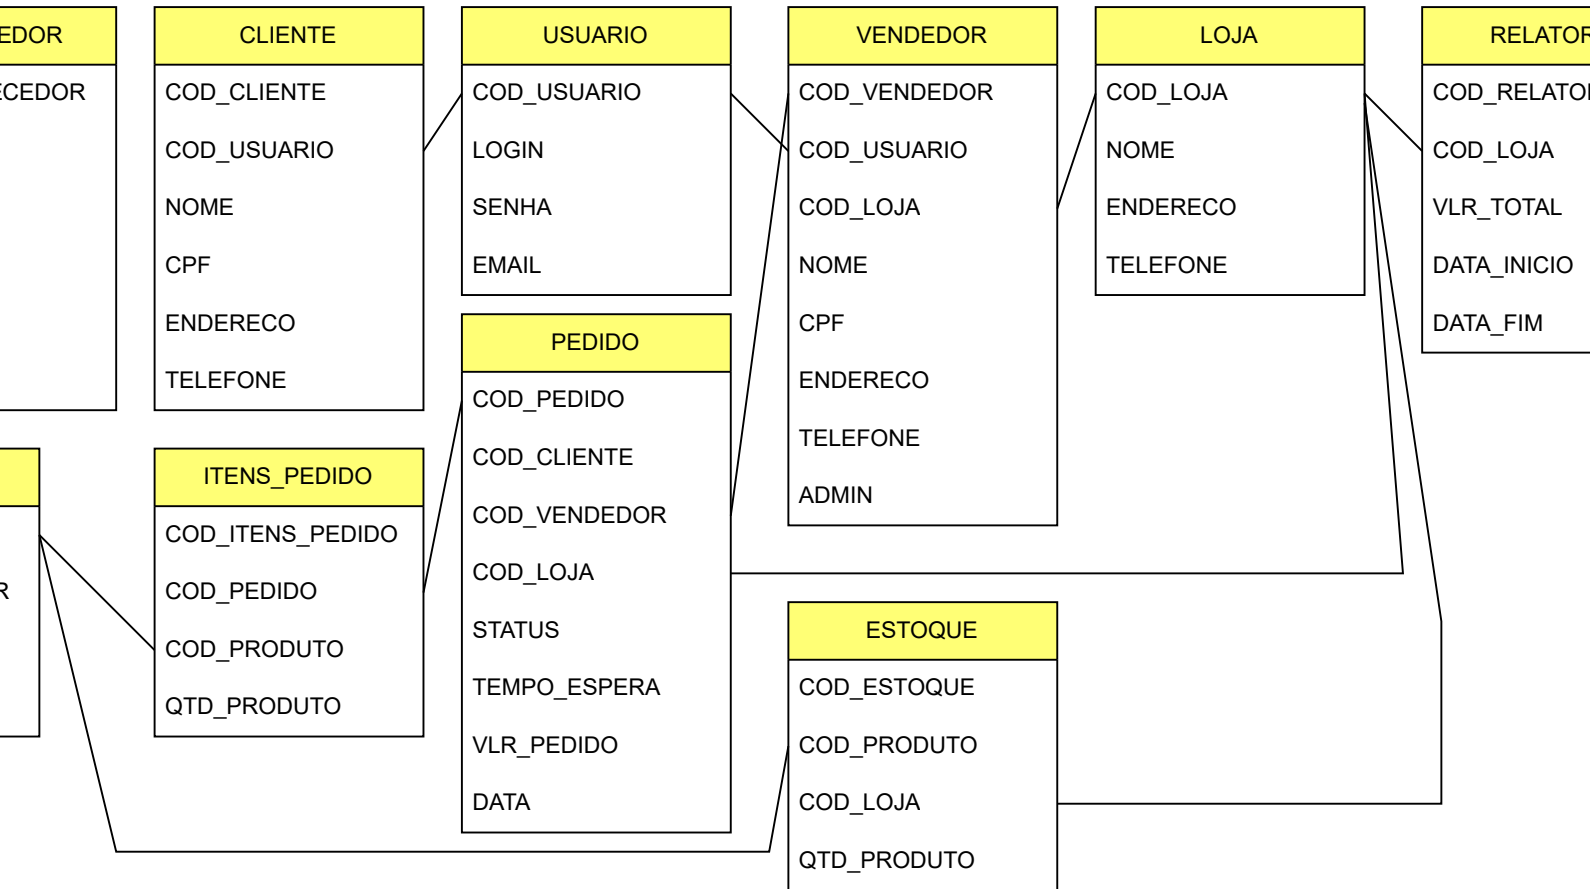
EDOR

CEDOR

CLIENTE

COD_CLIENTE

COD_USUARIO

NOME

CPF

ENDERECO

TELEFONE

USUARIO

COD_USUARIO

LOGIN

SENHA

EMAIL

VENDEDOR

COD_VENDEDOR

COD_USUARIO

COD_LOJA

NOME

CPF

ENDERECO

TELEFONE

ADMIN

LOJA

COD_LOJA

NOME

ENDERECO

TELEFONE

RELATOR

COD_RELATOI

COD_LOJA

VLR_TOTAL

DATA_INICIO

DATA_FIM

PEDIDO

COD_PEDIDO

COD_CLIENTE

COD_VENDEDOR

COD_LOJA

STATUS

TEMPO_ESPERA

VLR_PEDIDO

DATA

R

ITENS_PEDIDO

COD_ITENS_PEDIDO

COD_PEDIDO

COD_PRODUTO

QTD_PRODUTO

ESTOQUE

COD_ESTOQUE

COD_PRODUTO

COD_LOJA

QTD_PRODUTO